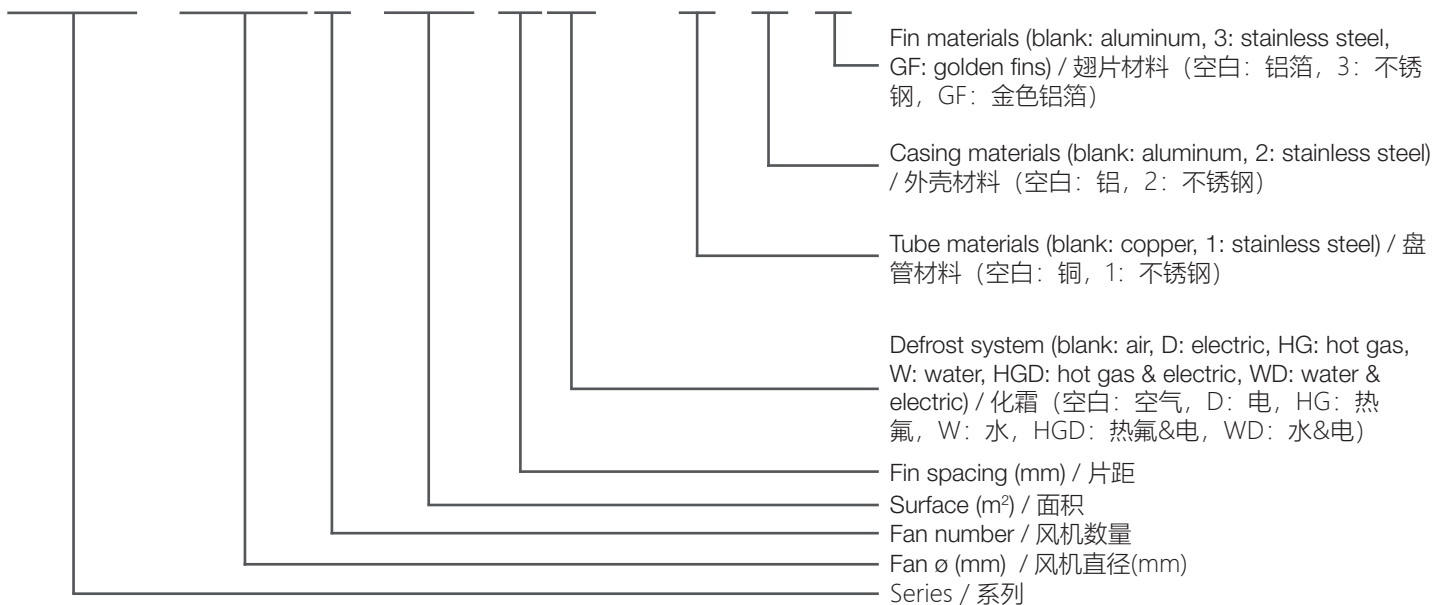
Fin materials (blank: aluminum, 3: stainless steel, GF: golden fins) / 翅片材料（空白：铝箔，3：不锈钢，GF：金色铝箔）

Casing materials (blank: aluminum, 2: stainless steel) / 外壳材料（空白：铝，2：不锈钢）

Tube materials (blank: copper, 1: stainless steel) / 盘管材料（空白：铜，1：不锈钢）

Defrost system (blank: air, D: electric, HG: hot gas, W: water, HGD: hot gas & electric, WD: water & electric) / 化霜（空白：空气，D：电，HG：热氟，W：水，HGD：热氟&电，WD：水&电）

Fin spacing (mm) / 片距

Surface ($m^2$) / 面积

Fan number / 风机数量

Fan ø (mm) / 风机直径(mm)

Series / 系列